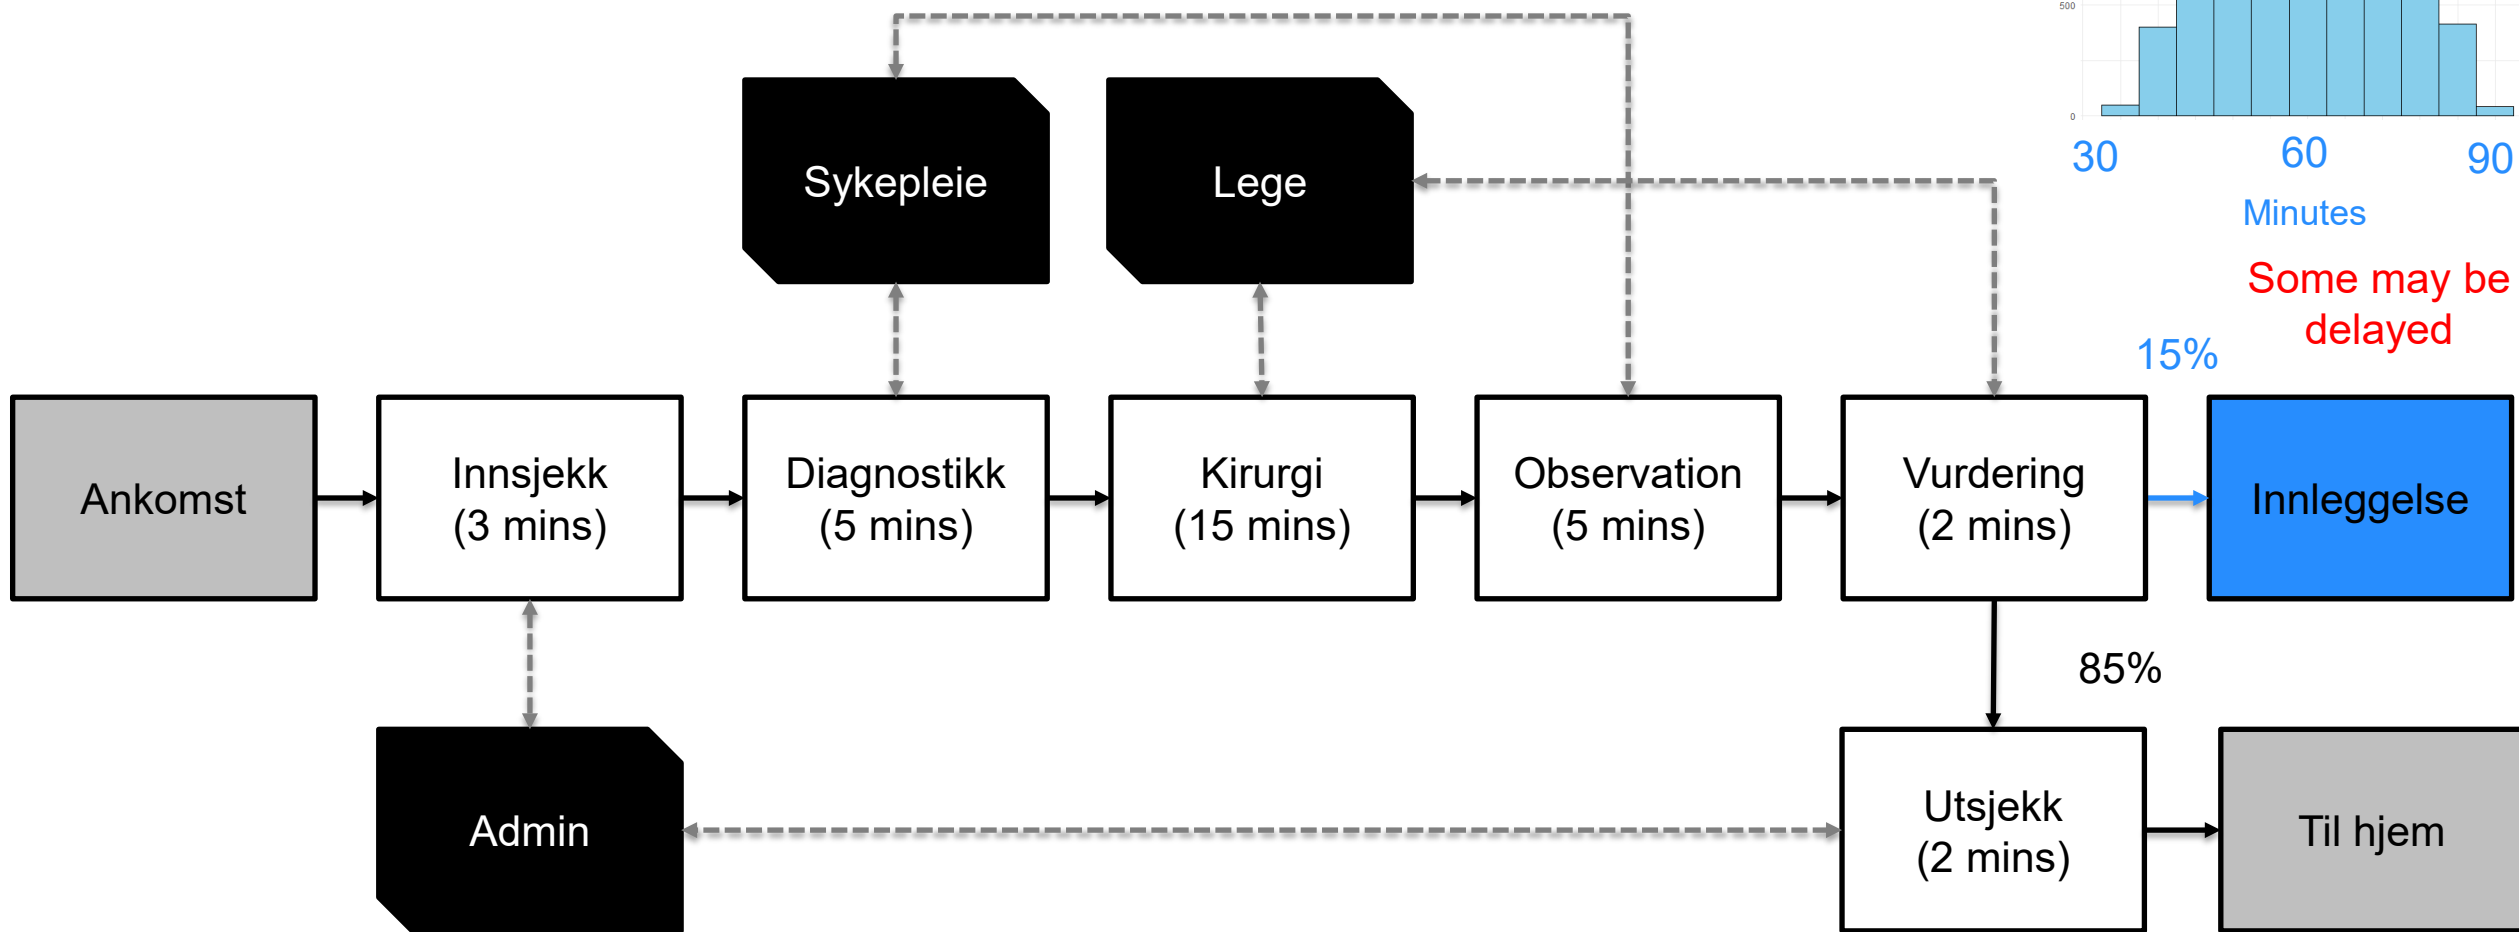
500

0

30 60 90

Minutes

Some may be delayed

Sykepleie

Lege

15%

Ankomst

Innsjekk
(3 mins)

Diagnostikk
(5 mins)

Kirurgi
(15 mins)

Observation
(5 mins)

Vurdering
(2 mins)

Innleggelse

85%

Admin

Utsjekk
(2 mins)

Til hjem